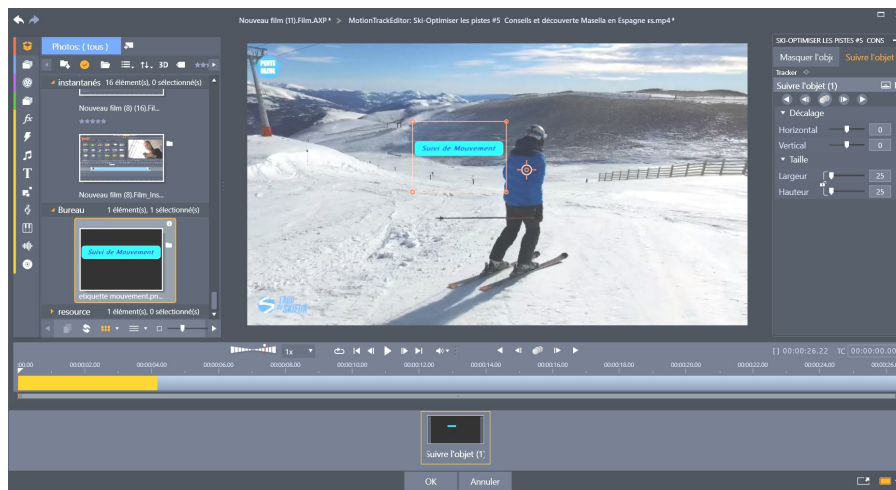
Nouveau film (11).Film.AXP* > MotionTrackEditor: Ski-Optimiser les pistes #5 Conseils et découverte Masella en Espagne ss.mp4*

Photos: ( tous )

instantanés 16 élément(s), 0 sélectionné(s)

Nouveau film (8) (16).Fil...

Nouveau film (8).Film_Ins...

Bureau 1 élément(s), 1 sélectionné(s)

Suivi de Mouvement

etiquette mouvement.pn...

resource 1 élément(s), 0 sélectionné(s)

Suivi de Mouvement

SKI-OPTIMISER LES PISTES #5 CONS

Masquer l'obje

Suivre l'objet

Tracker

Suivre l'objet (1)

Décalage

Horizontal 0

Vertical 0

Taille

Largeur 25

Hauteur 25

1x

[ ] 00:00:26.22 TC 00:00:00.00

00.00 00:00:02.00 00:00:04.00 00:00:06.00 00:00:08.00 00:00:10.00 00:00:12.00 00:00:14.00 00:00:16.00 00:00:18.00 00:00:20.00 00:00:22.00 00:00:24.00 00:00:26

Suivre l'objet (1)

OK Annuler